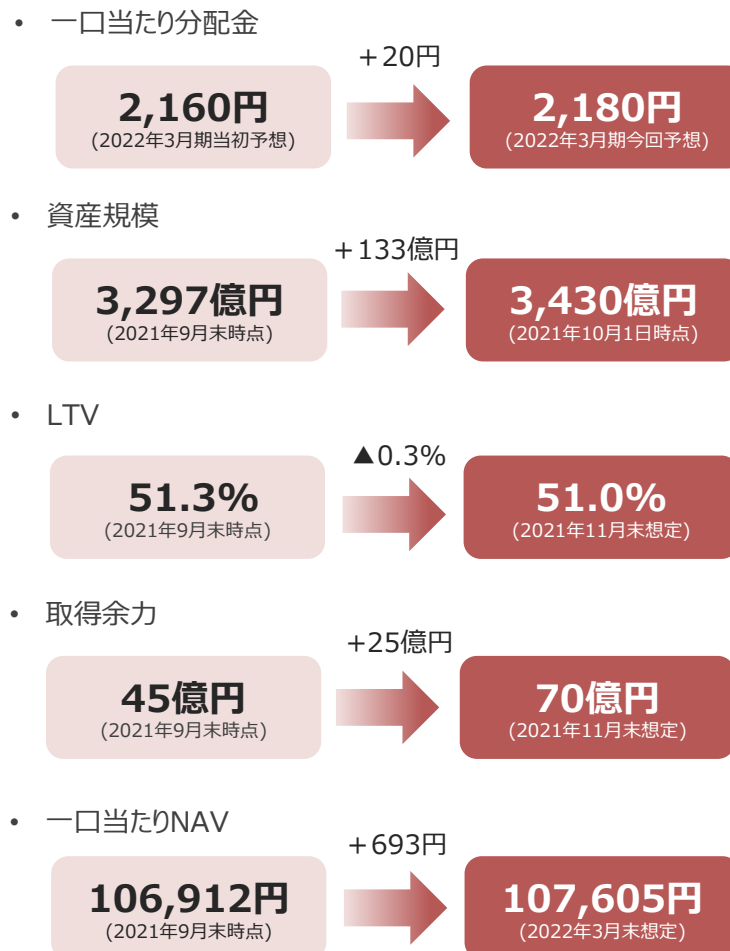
• 一口当たり分配金

＋20円

2,160円
(2022年3月期当初予想)

2,180円
(2022年3月期今回予想)

• 資産規模

＋133億円

3,297億円
(2021年9月末時点)

3,430億円
(2021年10月1日時点)

• LTV

▲0.3%

51.3%
(2021年9月末時点)

51.0%
(2021年11月末想定)

• 取得余力

＋25億円

45億円
(2021年9月末時点)

70億円
(2021年11月末想定)

• 一口当たりNAV

＋693円

106,912円
(2021年9月末時点)

107,605円
(2022年3月末想定)